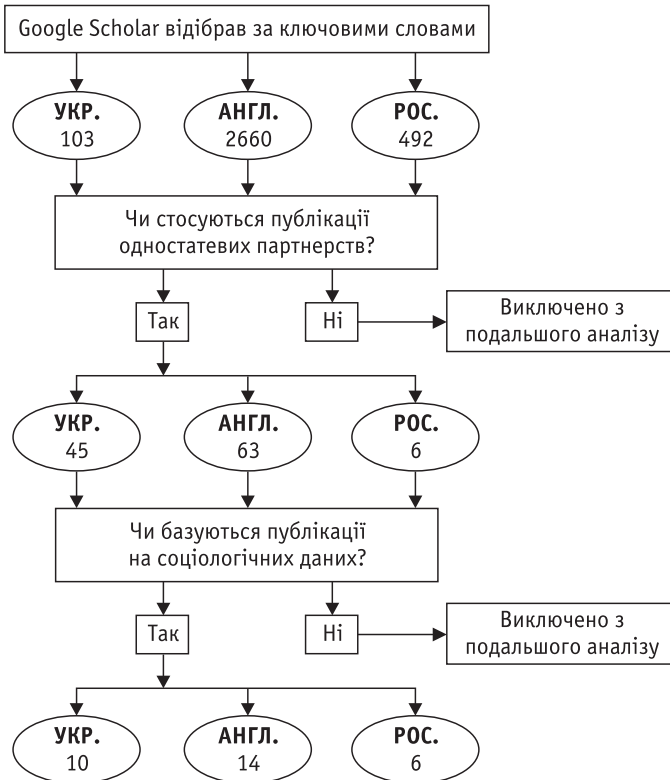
Google Scholar відібрав за ключовими словами

УКР.
103

АНГЛ.
2660

РОС.
492

Чи стосуються публікації одностатевих партнерств?

Так

Ні

Виключено з подальшого аналізу

УКР.
45

АНГЛ.
63

РОС.
6

Чи базуються публікації на соціологічних даних?

Так

Ні

Виключено з подальшого аналізу

УКР.
10

АНГЛ.
14

РОС.
6